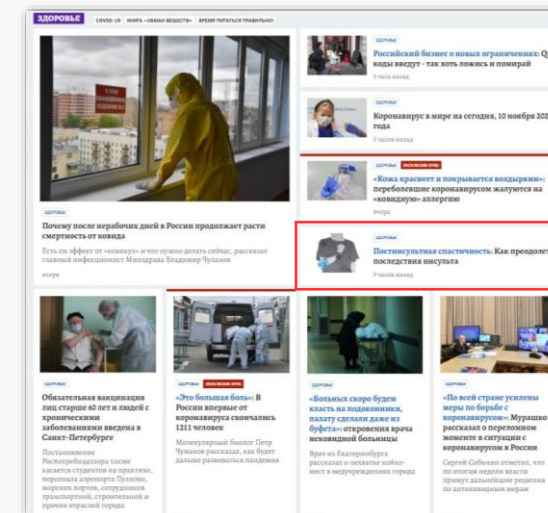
ЗДОРОВЬЕ COVID-19 КНИГА «ЗВЁЗДНЫХ ВЕЩЕСТВ» ВРЕМЯ ПИТАТЬСЯ ПРАВИЛЬНО!

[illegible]

ЗДОРОВЬЕ

Почему после нерабочих дней в России продолжает расти смертность от ковида

Есть ли эффект от «ковикул» и что нужно делать сейчас, рассказал главный инфекционист Минздрава Владимир Чуланов

вчера

ЗДОРОВЬЕ

Российский бизнес о новых ограничениях: QR-коды введут - так хоть ложись и помирай

5 часов назад

ЗДОРОВЬЕ

Коронавирус в мире на сегодня, 10 ноября 2021 года

ЗДОРОВЬЕ ЭКСКЛЮЗИВ

«Кожа краснеет и покрывается волдырями»: переболевшие коронавирусом жалуются на «ковидную» аллергию

вчера

ЗДОРОВЬЕ

Постинсультная спастичность: Как преодолеть последствия инсульта

9 часов назад

ЗДОРОВЬЕ

Обязательная вакцинация лиц старше 60 лет и людей с хроническими заболеваниями введена в Санкт-Петербурге

Постановление Роспотребнадзора также касается студентов на практике, персонала аэропорта Пулково, морских портов, сотрудников транспортной, строительной и прочих отраслей города

ЗДОРОВЬЕ ЭКСКЛЮЗИВ

«Это большая боль»: В России впервые от коронавируса скончались 1211 человек

Молекулярный биолог Петр Чумаков рассказал, как будет дальше развиваться пандемия

ЗДОРОВЬЕ

«Больных скоро будем класть на подоконники, палату сделали даже из буфета»: откровения врача нековидной больницы

Врач из Екатеринбурга рассказал о нехватке койко-мест и медучреждениях города

ЗДОРОВЬЕ

«По всей стране усилены меры по борьбе с коронавирусом»: Мурашко рассказал о переломном моменте в ситуации с коронавирусом в России

Сергей Собянин отметил, что по итогам недели власти примут дальнейшие решения по антиковидным мерам